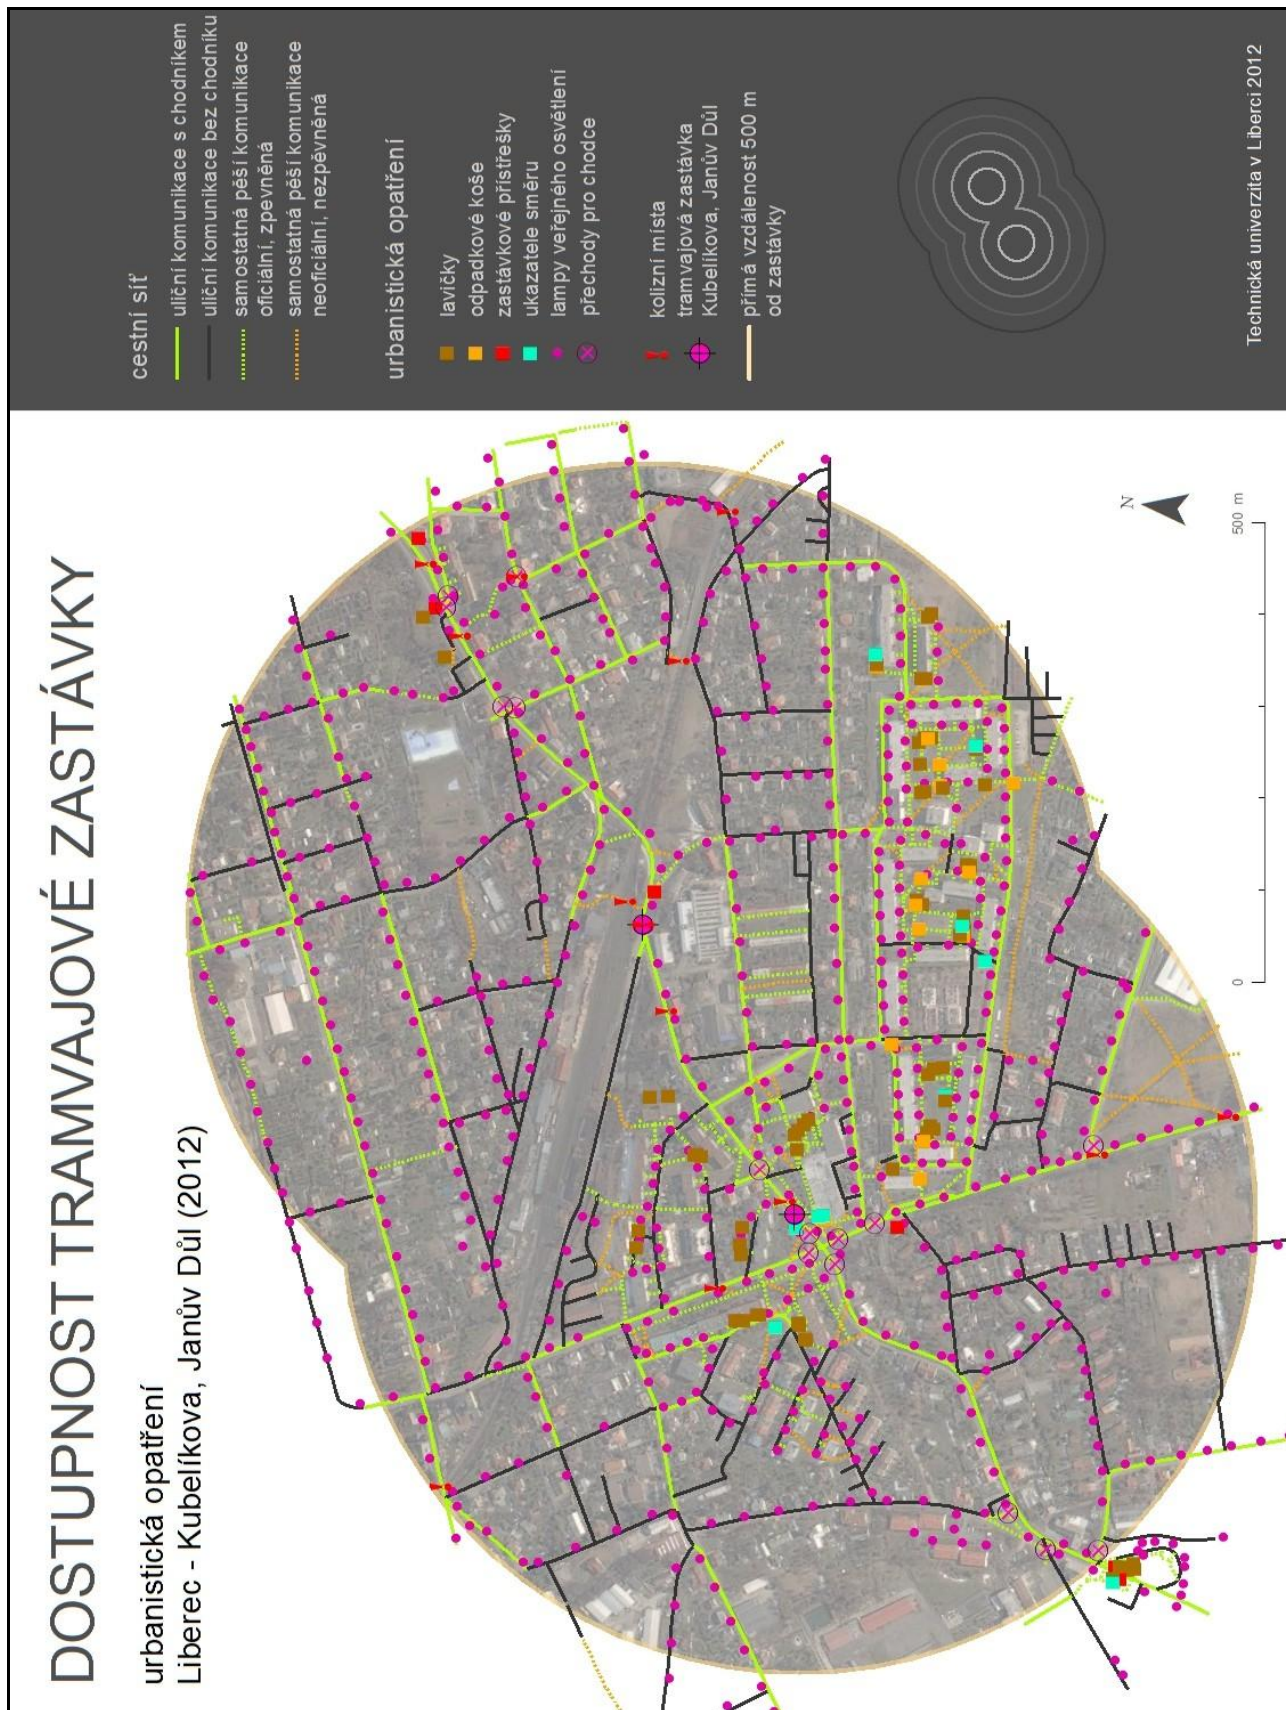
DOSTUPNOST TRAMVAJOVÉ ZASTÁVKY

urbanistická opatření
Liberec - Kubelíkova, Janův Důl (2012)

cestní síť
uliční komunikace s chodníkem
uliční komunikace bez chodníku
samostatná pěší komunikace oficiální, zpevněná
samostatná pěší komunikace neoficiální, nezpevněná

urbanistická opatření
lavičky
odpadkové koše
zastávkové přístřešky
ukazatele směru
lampy veřejného osvětlení
přechody pro chodce

kolizní místa
tramvajová zastávka Kubelíkova, Janův Důl
přímá vzdálenost 500 m od zastávky

Technická univerzita v Liberci 2012

N
0
500 m